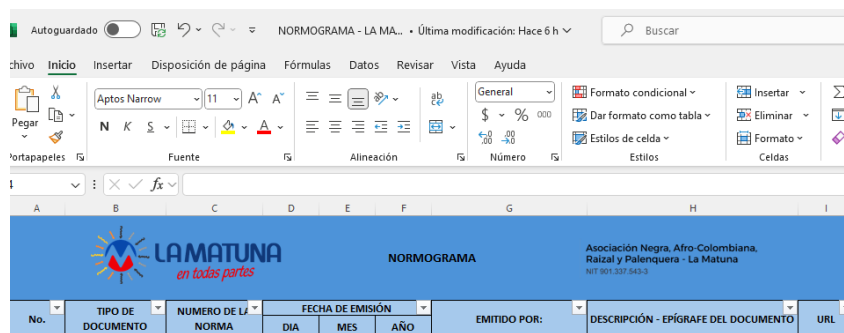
Autoguardado NORMOGRAMA - LA MA... • Última modificación: Hace 6 h Buscar

chivo Inicio Insertar Disposición de página Fórmulas Datos Revisar Vista Ayuda

Pegar Aptos Narrow 11 A A General Formato condicional Insertar

N K S A $ % 000 Dar formato como tabla Eliminar

Estilos de celda Formato

Portapapeles Fuente Alineación Número Estilos Celdas

4 fx

A B C D E F G H I

LA MATUNA en todas partes

NORMOGRAMA

Asociación Negra, Afro-Colombiana, Raizal y Palenquera - La Matuna
NIT 901.337.543-3

| No. | TIPO DE DOCUMENTO | NUMERO DE LA NORMA | FECHA DE EMISIÓN DIA | MES | AÑO | EMITIDO POR: | DESCRIPCIÓN - EPÍGRAFE DEL DOCUMENTO | URL |